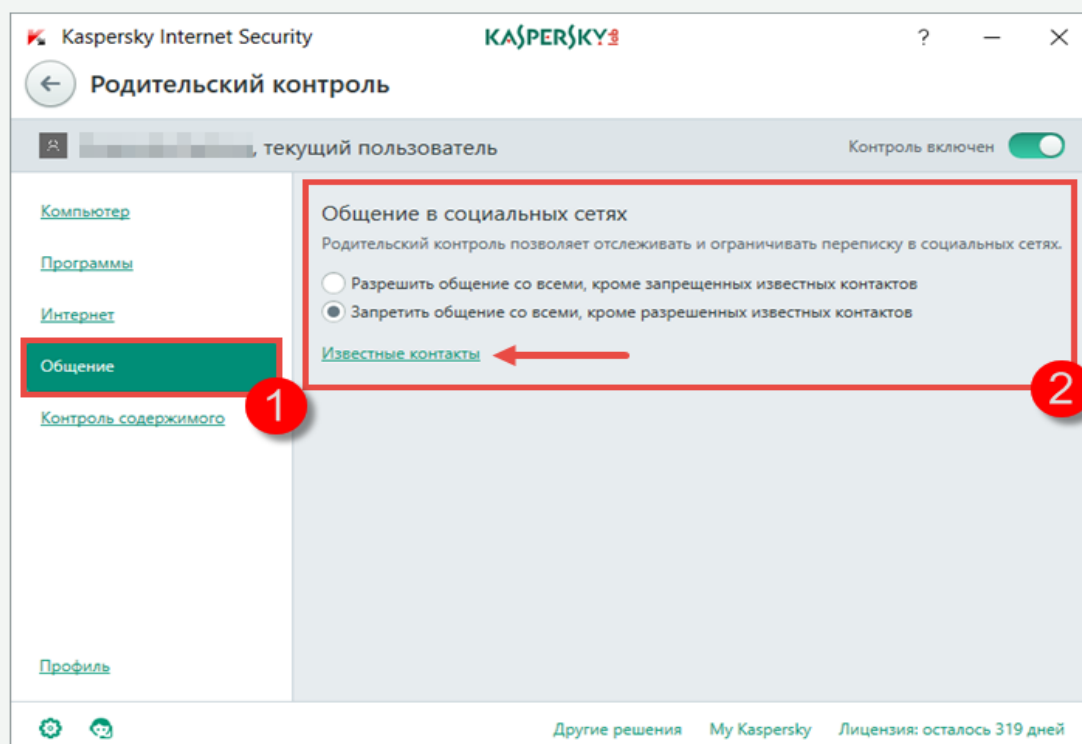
Kaspersky Internet Security

KASPERSKY

?

Родительский контроль

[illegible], текущий пользователь

Контроль включен

Компьютер

Программы

Интернет

Общение

Контроль содержимого

Профиль

Общение в социальных сетях

Родительский контроль позволяет отслеживать и ограничивать переписку в социальных сетях.

Разрешить общение со всеми, кроме запрещенных известных контактов

Запретить общение со всеми, кроме разрешенных известных контактов

Известные контакты

1

2

Другие решения   My Kaspersky   Лицензия: осталось 319 дней